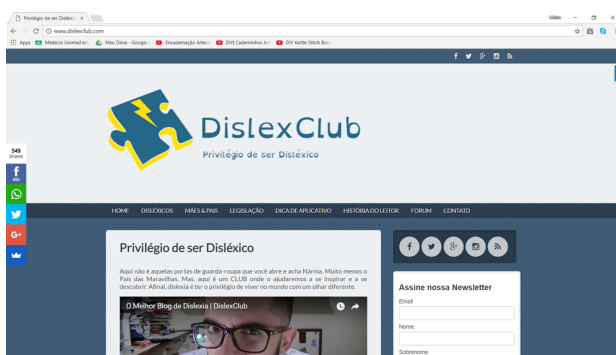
Privilégio de ser Disléxi ×

Sâmia

www.dislexclub.com

Apps Médicos Unimed em Meu Drive - Google Encadernação Artesa DIY| Cadernimhos Ar DIY Kettle Stitch Boo

DislexClub

Privilégio de ser Disléxico

549 Shares

HOME DISLÉXICOS MÃES & PAIS LEGISLAÇÃO DICA DE APLICATIVO HISTÓRIA DO LEITOR FORUM CONTATO

Privilégio de ser Disléxico

Aqui não é aquelas portas de guarda-roupa que você abre e acha Nárnia. Muito menos o País das Maravilhas. Mas, aqui é um CLUB onde o ajudaremos a se inspirar e a se descobrir. Afinal, dislexia é ter o privilégio de viver no mundo com um olhar diferente.

O Melhor Blog de Dislexia | DislexClub

Assine nossa Newsletter

Email

Nome

Sobrenome